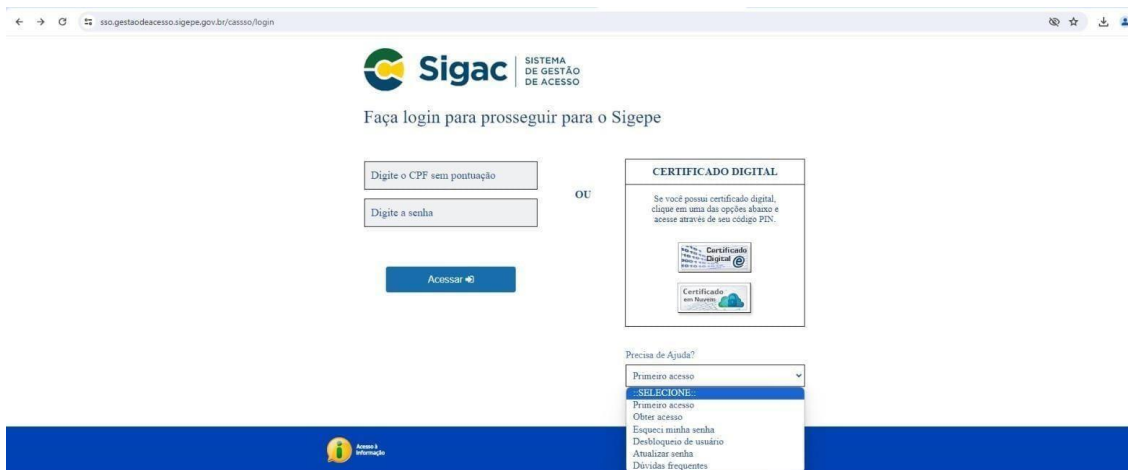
sso.gestaodeacesso.sigepe.gov.br/cassso/login

Sigac SISTEMA DE GESTÃO DE ACESSO

Faça login para prosseguir para o Sigepe

Digite o CPF sem pontuação

Digite a senha

OU

Acessar

CERTIFICADO DIGITAL

Se você possui certificado digital, clique em uma das opções abaixo e acesse através de seu código PIN.

Certificado Digital

Certificado em Nuvem

Precisa de Ajuda?

Primeiro acesso

:.SELECIONE.:
Primeiro acesso
Obter acesso
Esqueci minha senha
Desbloqueio de usuário
Atualizar senha
Dúvidas frequentes

Acesso à Informação